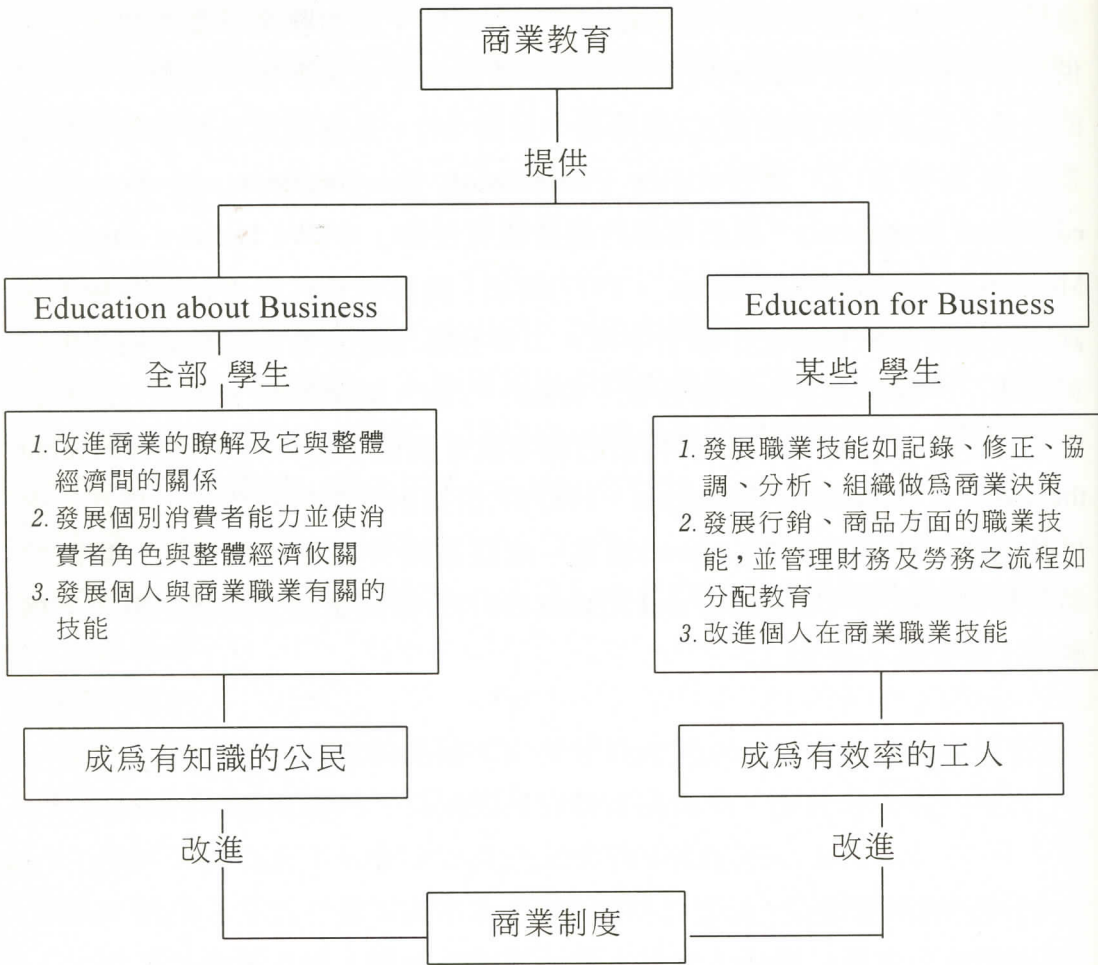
商業教育

提供

Education about Business

全部 學生

1. 改進商業的瞭解及它與整體經濟間的關係
2. 發展個別消費者能力並使消費者角色與整體經濟攸關
3. 發展個人與商業職業有關的技能

成爲有知識的公民

改進

Education for Business

某些 學生

1. 發展職業技能如記錄、修正、協調、分析、組織做爲商業決策
2. 發展行銷、商品方面的職業技能，並管理財務及勞務之流程如分配教育
3. 改進個人在商業職業技能

成爲有效率的工人

改進

商業制度